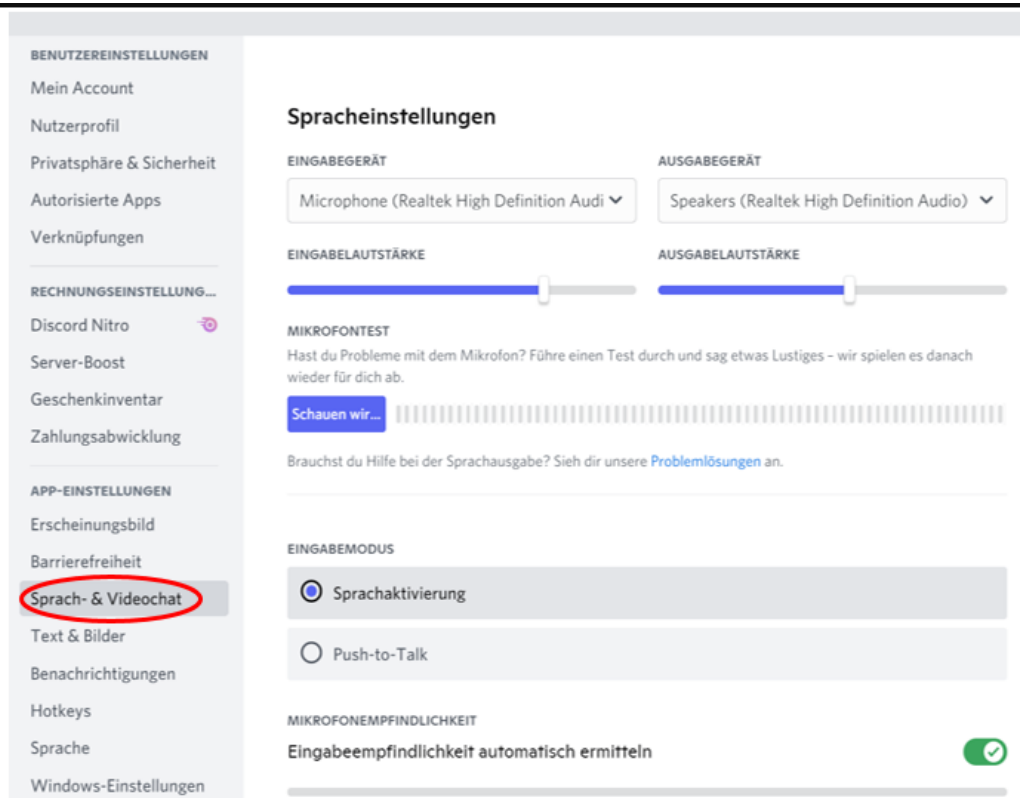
BENUTZEREINSTELLUNGEN
Mein Account
Nutzerprofil
Privatsphäre & Sicherheit
Autorisierte Apps
Verknüpfungen

RECHNUNGSEINSTELLUNG...
Discord Nitro
Server-Boost
Geschenkinventar
Zahlungsabwicklung

APP-EINSTELLUNGEN
Erscheinungsbild
Barrierefreiheit
Sprach- & Videochat
Text & Bilder
Benachrichtigungen
Hotkeys
Sprache
Windows-Einstellungen

Spracheinstellungen

EINGABEGERÄT
Microphone (Realtek High Definition Audi

AUSGABEGERÄT
Speakers (Realtek High Definition Audio)

EINGABELAUTSTÄRKE

AUSGABELAUTSTÄRKE

MIKROFONTEST
Hast du Probleme mit dem Mikrofon? Führe einen Test durch und sag etwas Lustiges – wir spielen es danach wieder für dich ab.

Schauen wir...

Brauchst du Hilfe bei der Sprachausgabe? Sieh dir unsere Problemlösungen an.

EINGABEMODUS
Sprachaktivierung
Push-to-Talk

MIKROFONEMPFINDLICHKEIT
Eingabeempfindlichkeit automatisch ermitteln